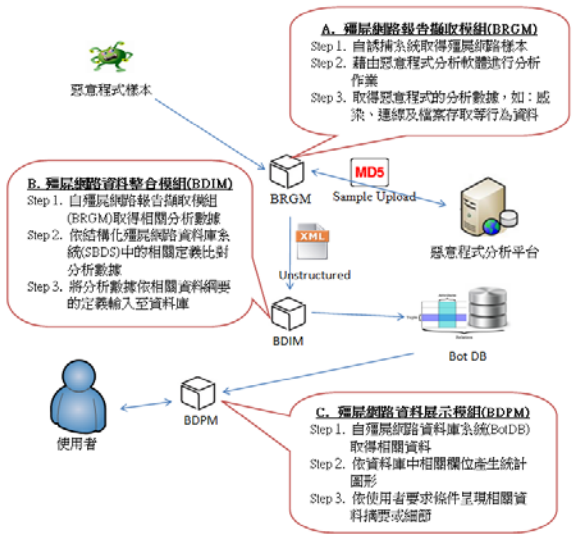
A. 殭屍網路報告擷取模組(BRGM)
Step 1. 自誘捕系統取得殭屍網路樣本
Step 2. 藉由惡意程式分析軟體進行分析作業
Step 3. 取得惡意程式的分析數據，如：感染、連線及檔案存取等行為資料

惡意程式樣本

B. 殭屍網路資料整合模組(BDIM)
Step 1. 自殭屍網路報告擷取模組(BRGM)取得相關分析數據
Step 2. 依結構化殭屍網路資料庫系統(SBDS)中的相關定義比對分析數據
Step 3. 將分析數據依相關資料綱要的定義輸入至資料庫

BRGM

MD5

Sample Upload

惡意程式分析平台

XML

Unstructured

BDIM

Bot DB

使用者

BDPM

C. 殭屍網路資料展示模組(BDPM)
Step 1. 自殭屍網路資料庫系統(BotDB)取得相關資料
Step 2. 依資料庫中相關欄位產生統計圖形
Step 3. 依使用者要求條件呈現相關資料摘要或細節